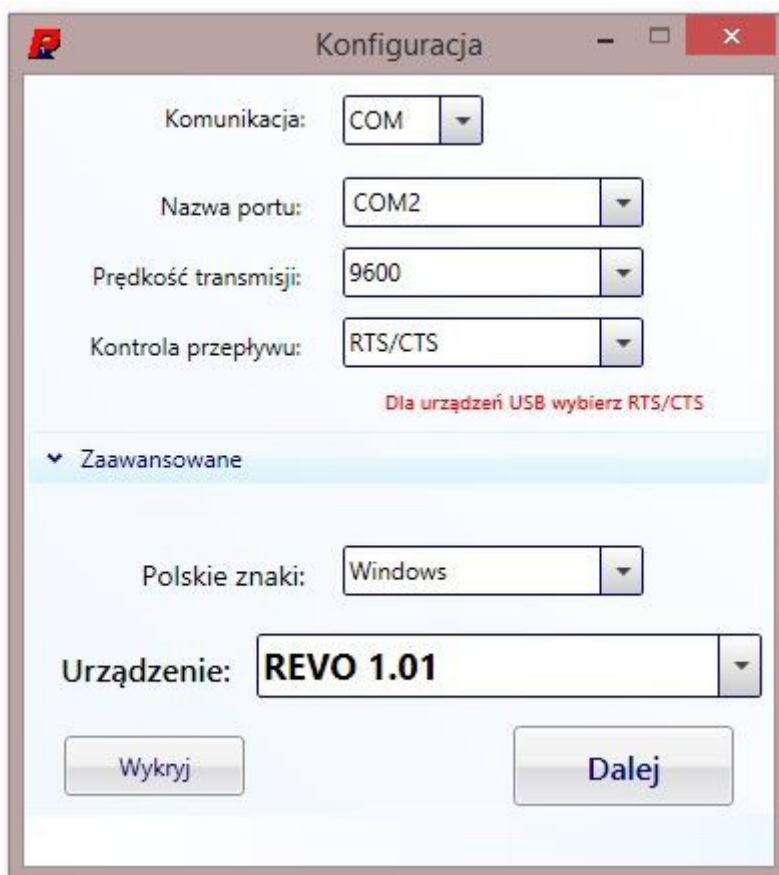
Konfiguracja

Komunikacja: COM

Nazwa portu: COM2

Prędkość transmisji: 9600

Kontrola przepływu: RTS/CTS

Dla urządzeń USB wybierz RTS/CTS

Zaawansowane

Polskie znaki: Windows

Urządzenie: REVO 1.01

Wykryj

Dalej